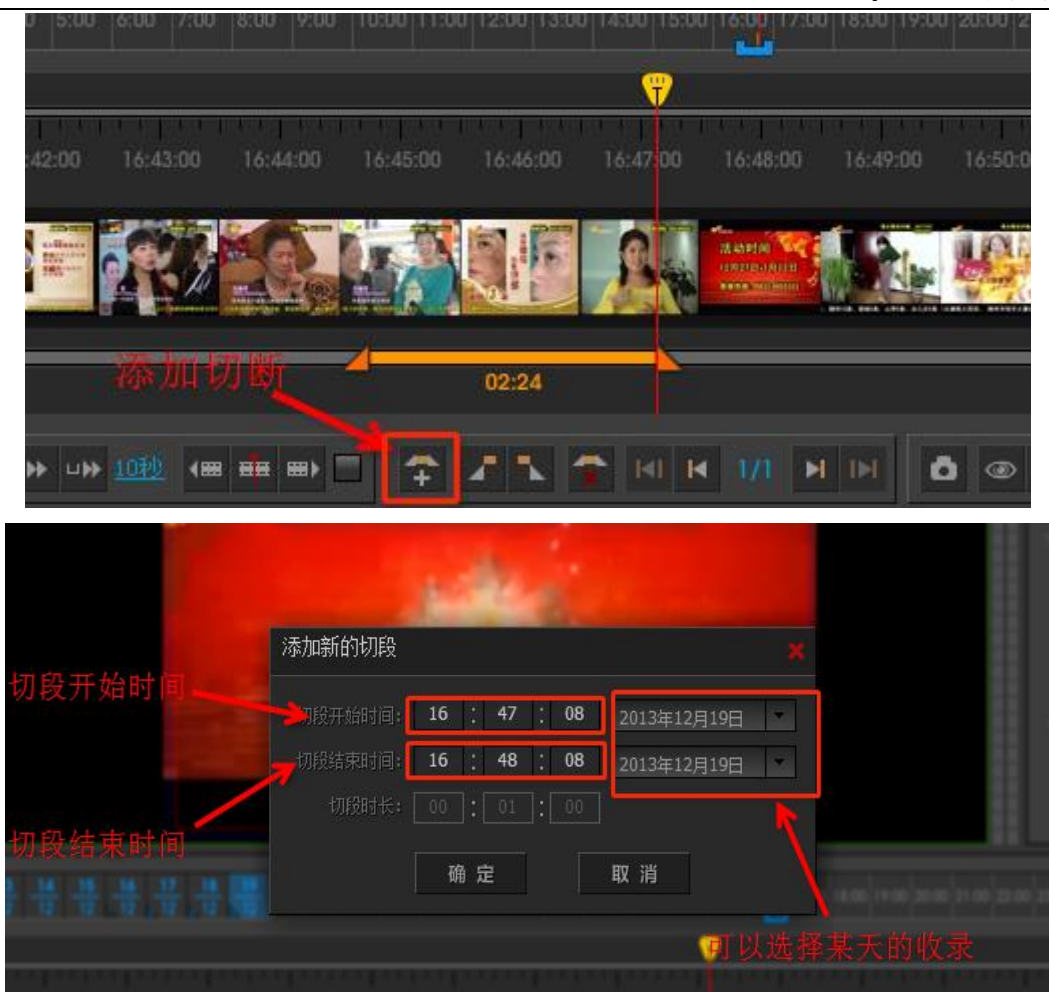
5:00 6:00 7:00 8:00 9:00 10:00 11:00 12:00 13:00 14:00 15:00 16:00 17:00 18:00 19:00 20:00

:42:00 16:43:00 16:44:00 16:45:00 16:46:00 16:47:00 16:48:00 16:49:00 16:50:0

活动时间

添加切断

02:24

10秒

1/1

添加新的切段

切段开始时间

切段开始时间: 16 : 47 : 08 2013年12月19日

切段结束时间: 16 : 48 : 08 2013年12月19日

切段时长: 00 : 01 : 00

切段结束时间

确 定 取 消

可以选择某天的收录